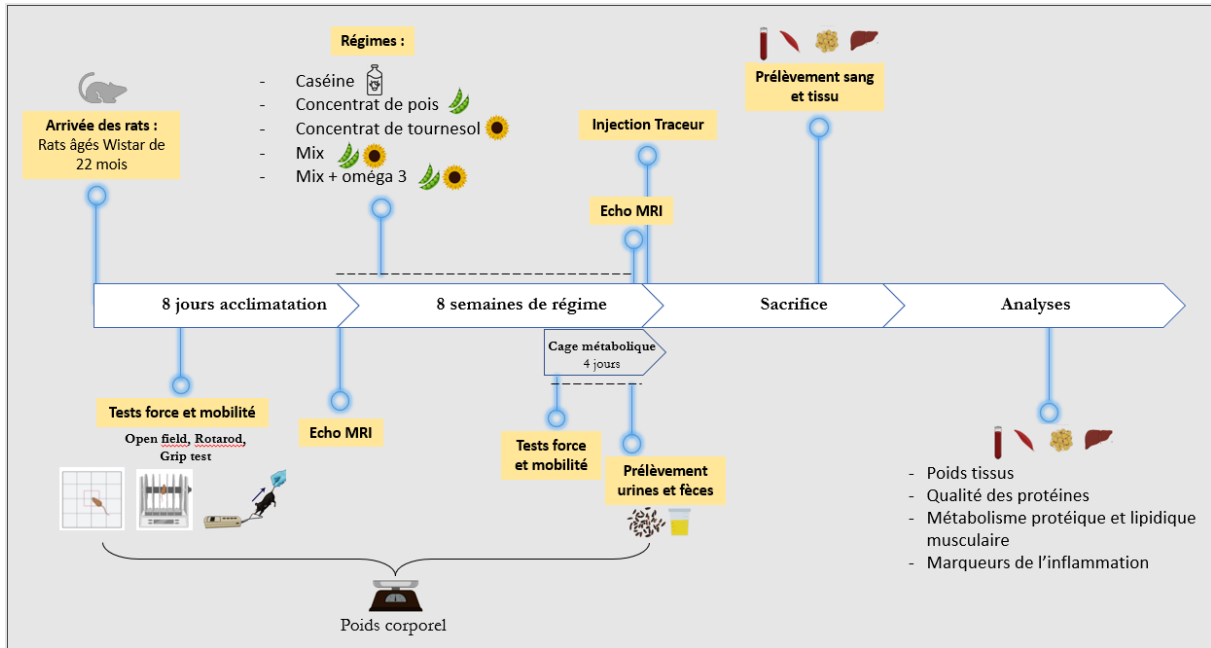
Régimes :

- Caséine
- Concentrat de pois
- Concentrat de tournesol
- Mix
- Mix + oméga 3

Arrivée des rats : Rats âgés Wistar de 22 mois

Injection Traceur

Prélèvement sang et tissu

Echo MRI

8 jours acclimatation

8 semaines de régime

Sacrifice

Analyses

Cage métabolique 4 jours

Tests force et mobilité

Open field, Rotarod, Grip test

Echo MRI

Tests force et mobilité

Prélèvement urines et fèces

- Poids tissus
- Qualité des protéines
- Métabolisme protéique et lipidique musculaire
- Marqueurs de l'inflammation

Poids corporel